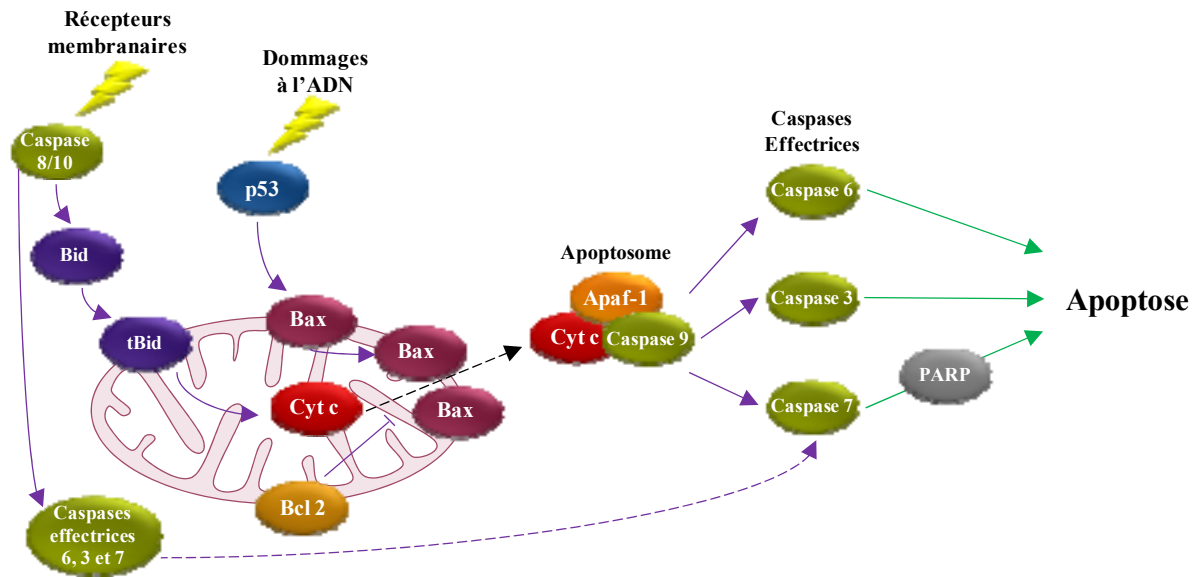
Récepteurs membranaires

Dommages à l'ADN

Caspase 8/10

p53

Bid

tBid

Bax

Bax

Cyt c

Bax

Bcl 2

Caspases effectrices 6, 3 et 7

Apoptosome

Apaf-1

Cyt c

Caspase 9

Caspases Effectrices

Caspase 6

Caspase 3

Caspase 7

PARP

Apoptose